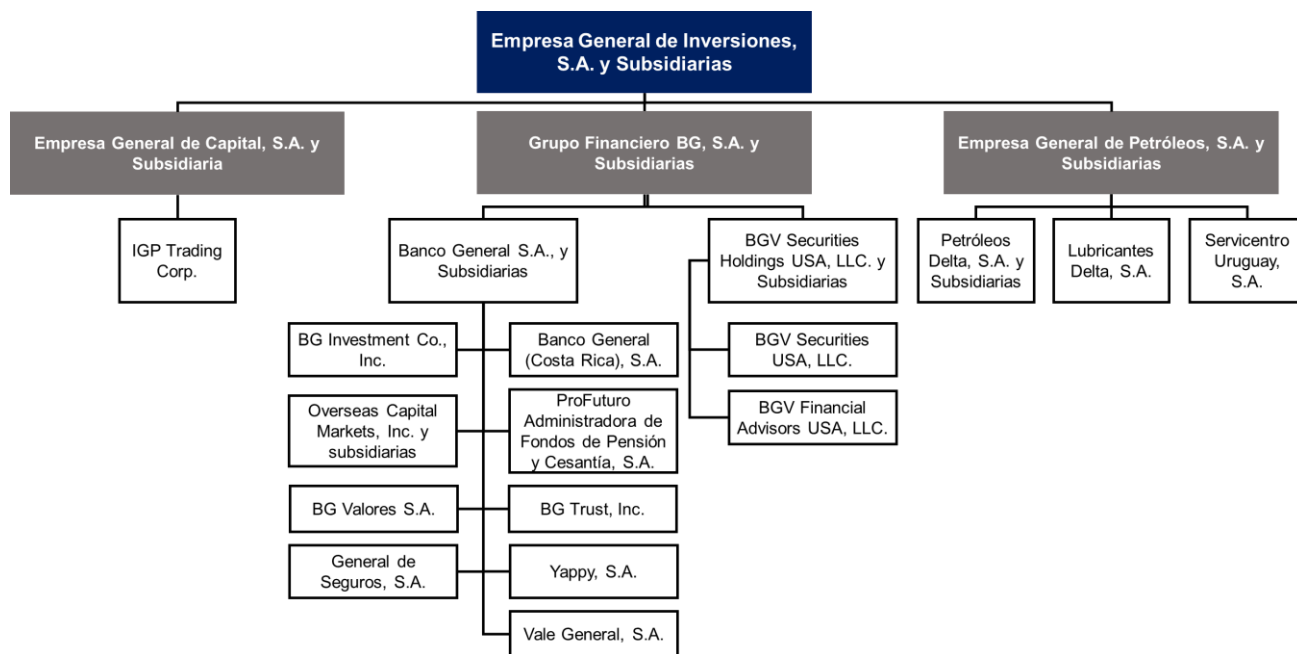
Empresa General de Inversiones, S.A. y Subsidiarias

Empresa General de Capital, S.A. y Subsidiaria

Grupo Financiero BG, S.A. y Subsidiarias

Empresa General de Petróleos, S.A. y Subsidiarias

IGP Trading Corp.

Banco General S.A., y Subsidiarias

BGV Securities Holdings USA, LLC. y Subsidiarias

Petróleos Delta, S.A. y Subsidiarias

Lubricantes Delta, S.A.

Servicentro Uruguay, S.A.

BG Investment Co., Inc.

Banco General (Costa Rica), S.A.

BGV Securities USA, LLC.

Overseas Capital Markets, Inc. y subsidiarias

ProFuturo Administradora de Fondos de Pensión y Cesantía, S.A.

BGV Financial Advisors USA, LLC.

BG Valores S.A.

BG Trust, Inc.

General de Seguros, S.A.

Yappy, S.A.

Vale General, S.A.